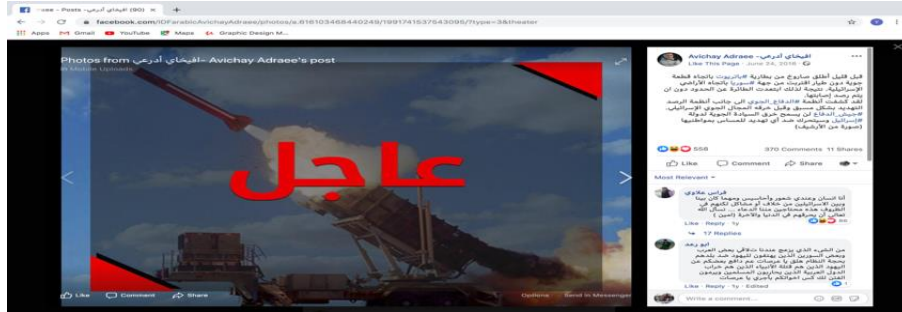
افيخاي أدرعي - Posts (90)

facebook.com/IDFarabicAvichayAdraee/photos/a.616103468440248/1991741537543095/?type=3&theater

Apps Gmail YouTube Maps Graphic Design M...

Photos from افيخاي أدرعي - Avichay Adraee's post

in Mobile Uploads

عاجل

Like Comment Share

Options Send in Messenger

Avichay Adraee - افيخاي أدرعي
Like This Page · June 24, 2018

قبل قليل أطلق صاروخ من بطارية #باتريوت باتجاه قطعة جوية دون طيار اقتربت من جهة #سوريا باتجاه الأراضي الإسرائيلية. نتيجة لذلك ابتعدت الطائرة عن الحدود دون أن يتم رصد إصابتها.
لقد كشفت أنظمة #الدفاع الجوي التي جانب أنظمة الرصد التهديد بشكل مسبق وقبل خرقه المجال الجوي الإسرائيلي.
#جيش الدفاع لن يسمح خرق السيادة الجوية لدولة #إسرائيل وسيتصرف ضد أي تهديد للمساس بمواطنيها
(صورة من الأرشيف)

558 370 Comments 11 Shares

Like Comment Share

Most Relevant

فراس علاوي
أنا انسان وعندي شعور وأحاسيس ومهما كان بينا وبين الإسرائيليين من خلاف أو مشاكل لكنهم في النهاية هم بشر ومشاعرهم مثلنا أدعو الله تبارك وتعالى أن يحرقهم في الدنيا والآخرة (آمين )
Like · Reply · 1y

17 Replies

ابو رعد
من الغباء الذي يزمع عندنا شلاقي بعض العرب وبعض السوريين الذين يهتفون للبهود ضد بلدهم بحجة النظام هتل يا عرسان مع دافع بعضكم عن اليهود الذين هم قتلة الأنبياء الذين هم خراب الدول العربية الذين يحاربون المسلمين ويصفون المسلمين إلى الآن أين أموالكم يا عرسان
Like · Reply · 1y

Write a comment...